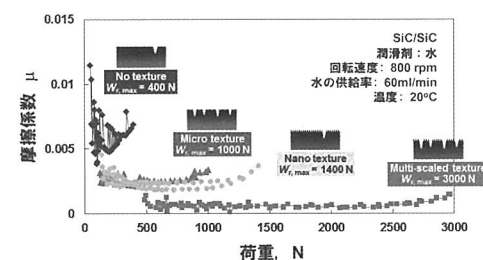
0.015

0.01

0.005

0

摩擦係数 μ

0 500 1000 1500 2000 2500 3000

荷重, N

SiC/SiC
潤滑剤：水
回転速度：800 rpm
水の供給率：60ml/min
温度：20°C

No texture
$W_{r,\max}$ = 400 N

Micro texture
$W_{r,\max}$ = 1000 N

Nano texture
$W_{r,\max}$ = 1400 N

Multi-scaled texture
$W_{r,\max}$ = 3000 N